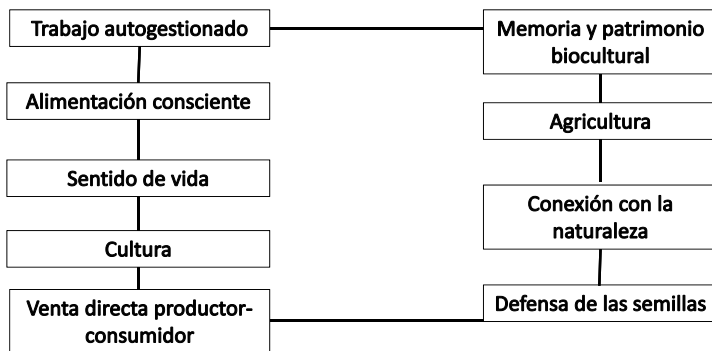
Trabajo autogestionado

Alimentación consciente

Sentido de vida

Cultura

Venta directa productor-consumidor

Memoria y patrimonio biocultural

Agricultura

Conexión con la naturaleza

Defensa de las semillas